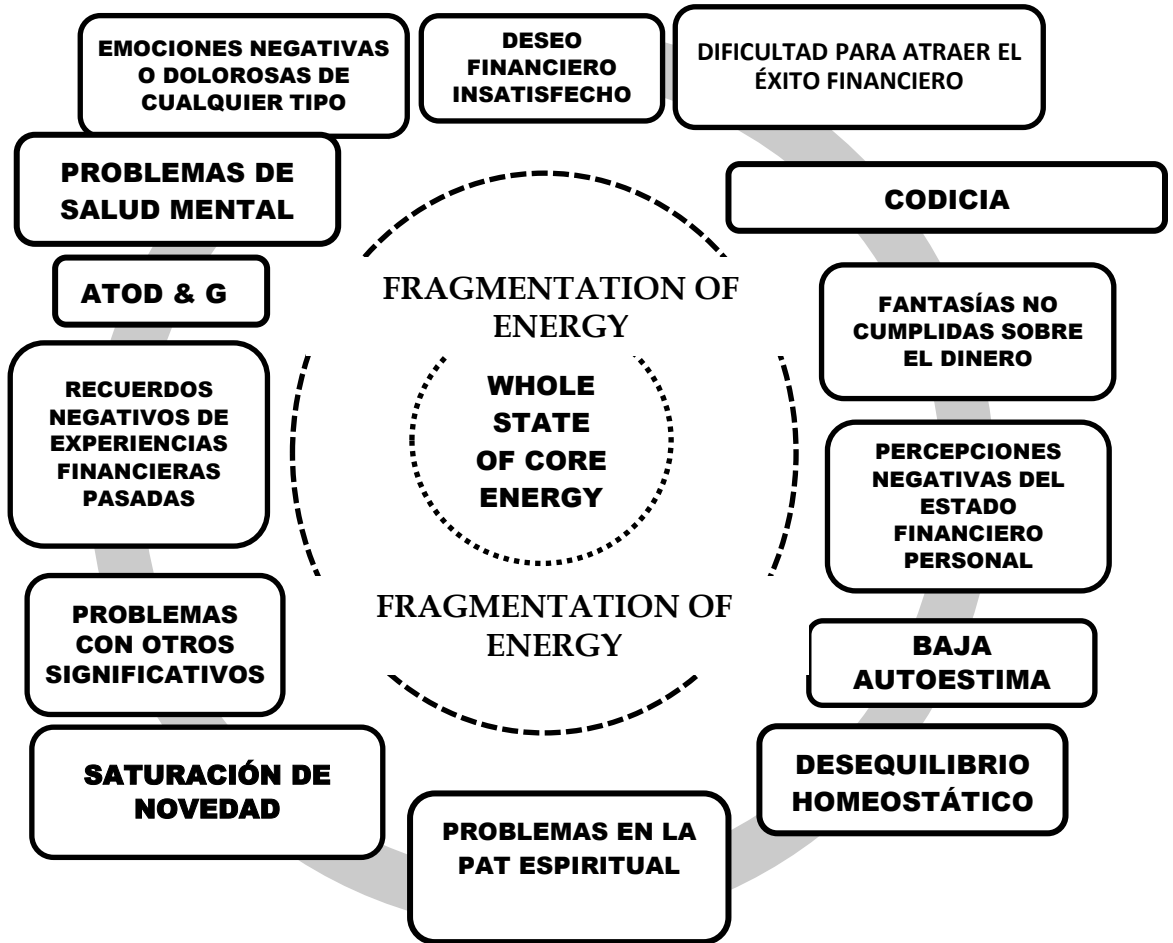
EMOCIONES NEGATIVAS O DOLOROSAS DE CUALQUIER TIPO

DESEO FINANCIERO INSATISFECHO

DIFICULTAD PARA ATRAER EL ÉXITO FINANCIERO

PROBLEMAS DE SALUD MENTAL

CODICIA

ATOD & G

FRAGMENTATION OF ENERGY

FANTASÍAS NO CUMPLIDAS SOBRE EL DINERO

RECUERDOS NEGATIVOS DE EXPERIENCIAS FINANCIERAS PASADAS

WHOLE STATE OF CORE ENERGY

PERCEPCIONES NEGATIVAS DEL ESTADO FINANCIERO PERSONAL

FRAGMENTATION OF ENERGY

PROBLEMAS CON OTROS SIGNIFICATIVOS

BAJA AUTOESTIMA

SATURACIÓN DE NOVEDAD

DESEQUILIBRIO HOMEOSTÁTICO

PROBLEMAS EN LA PAT ESPIRITUAL